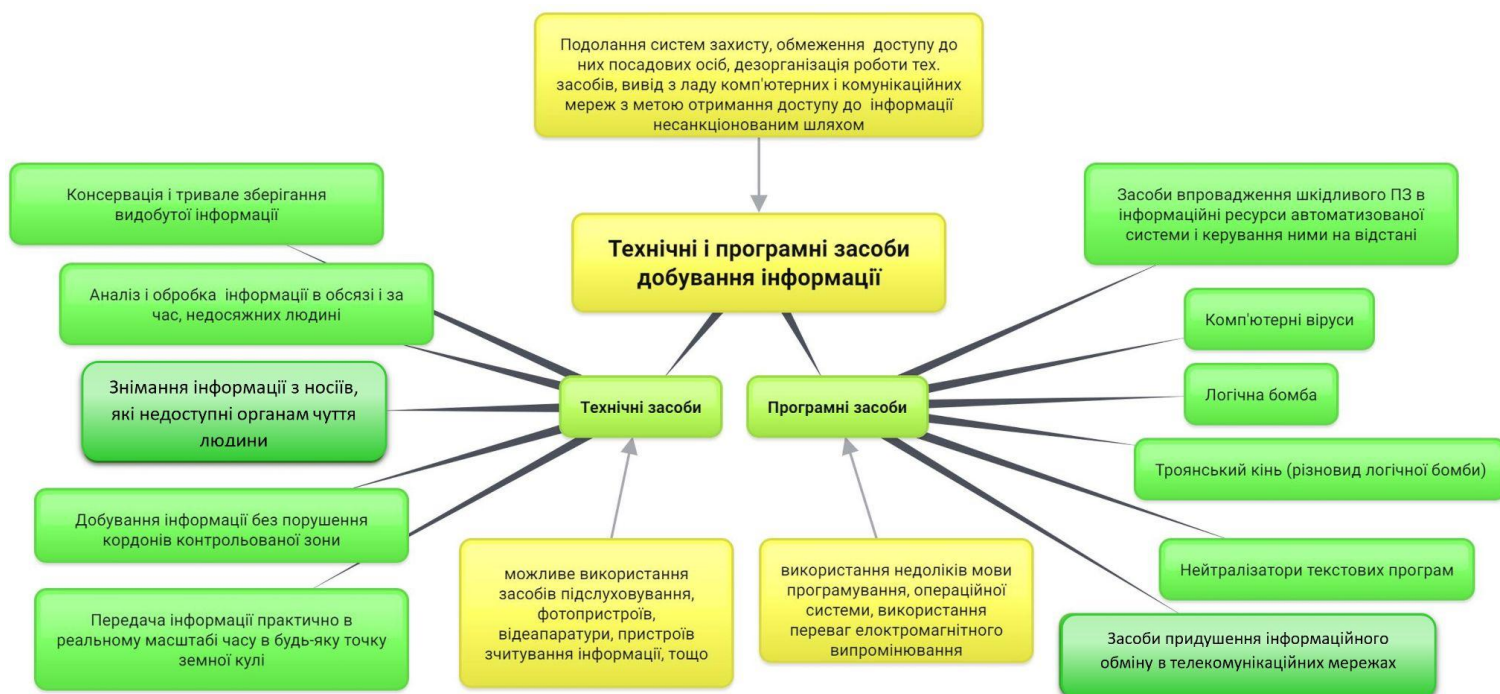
Подолання систем захисту, обмеження доступу до них посадових осіб, дезорганізація роботи тех. засобів, вивід з ладу комп'ютерних і комунікаційних мереж з метою отримання доступу до інформації несанкціонованим шляхом

Консервація і тривале зберігання видобутої інформації

Технічні і програмні засоби добування інформації

Засоби впровадження шкідливого ПЗ в інформаційні ресурси автоматизованої системи і керування ними на відстані

Аналіз і обробка інформації в обсязі і за час, недосяжних людині

Комп'ютерні віруси

Знімання інформації з носіїв, які недоступні органам чуття людини

Технічні засоби

Програмні засоби

Логічна бомба

Троянський кінь (різновид логічної бомби)

Добування інформації без порушення кордонів контрольованої зони

можливе використання засобів підслуховування, фотопристроїв, відеоапаратури, пристроїв зчитування інформації, тощо

використання недоліків мови програмування, операційної системи, використання переваг електромагнітного випромінювання

Нейтралізатори текстових програм

Передача інформації практично в реальному масштабі часу в будь-яку точку земної кулі

Засоби придушення інформаційного обміну в телекомунікаційних мережах